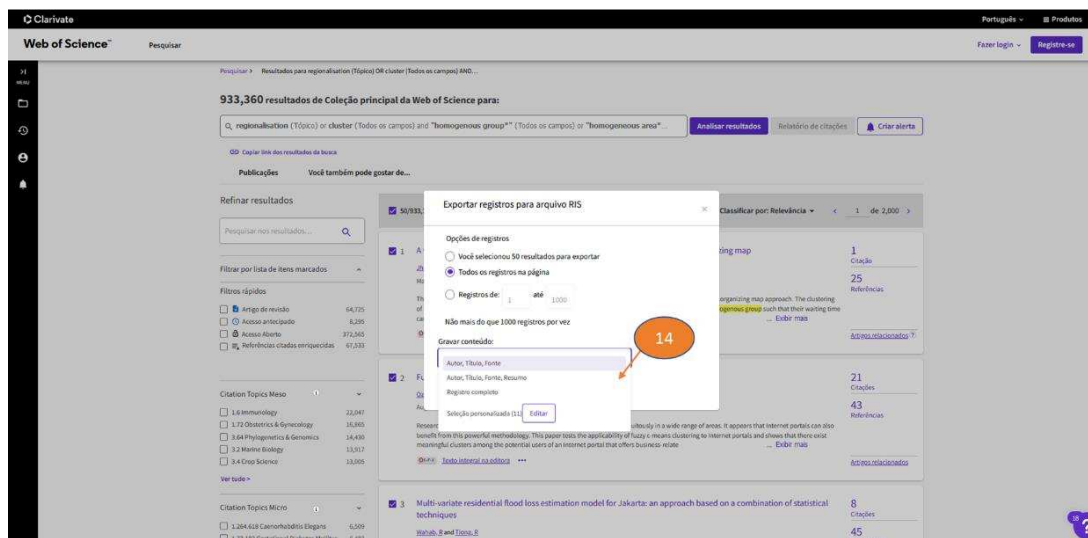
Clarivate

Português ⌄ Produtos

Web of Science™ Pesquisar

Fazer login ⌄ Registre-se

MENU

Pesquisar > Resultados para regionalisation (Tópico) OR cluster (Todos os campos) AND...

933,360 resultados de Coleção principal da Web of Science para:

regionalisation (Tópico) or cluster (Todos os campos) and "homogenous group*" (Todos os campos) or "homogeneous area"...

Analisar resultados Relatório de citações Criar alerta

Copiar link dos resultados da busca

Publicações Você também pode gostar de...

Refinar resultados

Pesquisar nos resultados...

Filtrar por lista de itens marcados

Filtros rápidos

Artigo de revisão 64,725
Acesso antecipado 8,295
Acesso Aberto 372,340
Referências citadas enriquecidas 67,533

Citation Topics Meso

1.6 Immunology 22,047
1.72 Obstetrics & Gynecology 16,865
3.64 Phylogenetics & Genomics 14,430
3.2 Marine Biology 13,917
3.4 Crop Science 13,505

Ver tudo >

Citation Topics Micro

1.264.618 Caenorhabditis Elegans 6,509

50/933,

Classificar por: Relevância ⌄ < 1 de 2,000 >

1 A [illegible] izing map

organizing map approach. The clustering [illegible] ogenous group such that their waiting time ... Exibir mais

1 Citação
25 Referências

Artigos relacionados

2 Fu

Research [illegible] uitously in a wide range of areas. It appears that internet portals can also benefit from this powerful methodology. This paper tests the applicability of fuzzy c-means clustering to internet portals and shows that there exist meaningful clusters among the potential users of an internet portal that offers business relate ... Exibir mais

Texto integral na editora •••

21 Citações
43 Referências

Artigos relacionados

3 Multi-variate residential flood loss estimation model for Jakarta: an approach based on a combination of statistical techniques

Wahab, R and Tiong, R

8 Citações
45

Exportar registros para arquivo RIS

Opções de registros

Você selecionou 50 resultados para exportar
Todos os registros na página
Registros de: 1 até 1000

Não mais do que 1000 registros por vez

Gravar conteúdo:

Autor, Título, Fonte
Autor, Título, Fonte, Resumo
Registro completo
Seleção personalizada (11) Editar

14